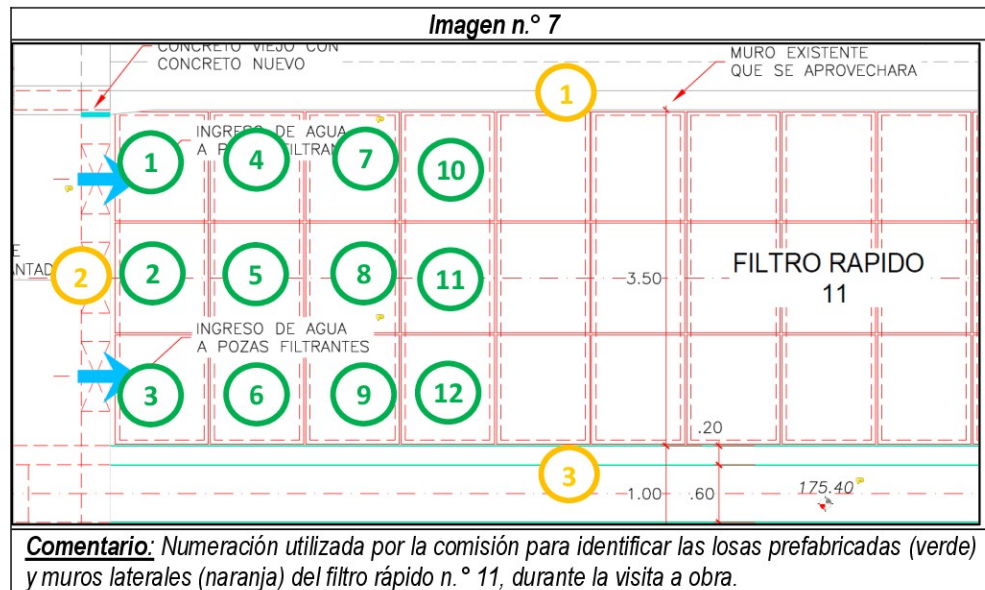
Imagen n.° 7

CONCRETO VIEJO CON CONCRETO NUEVO

MURO EXISTENTE QUE SE APROVECHARA

1

INGRESO DE AGUA A P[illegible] FILTRAN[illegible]

1 4 7 10

E
ANTAD

2

2 5 8 11

3.50

FILTRO RAPIDO
11

INGRESO DE AGUA A POZAS FILTRANTES

3 6 9 12

.20

3

1.00 .60

175.40

Comentario: Numeración utilizada por la comisión para identificar las losas prefabricadas (verde) y muros laterales (naranja) del filtro rápido n.° 11, durante la visita a obra.